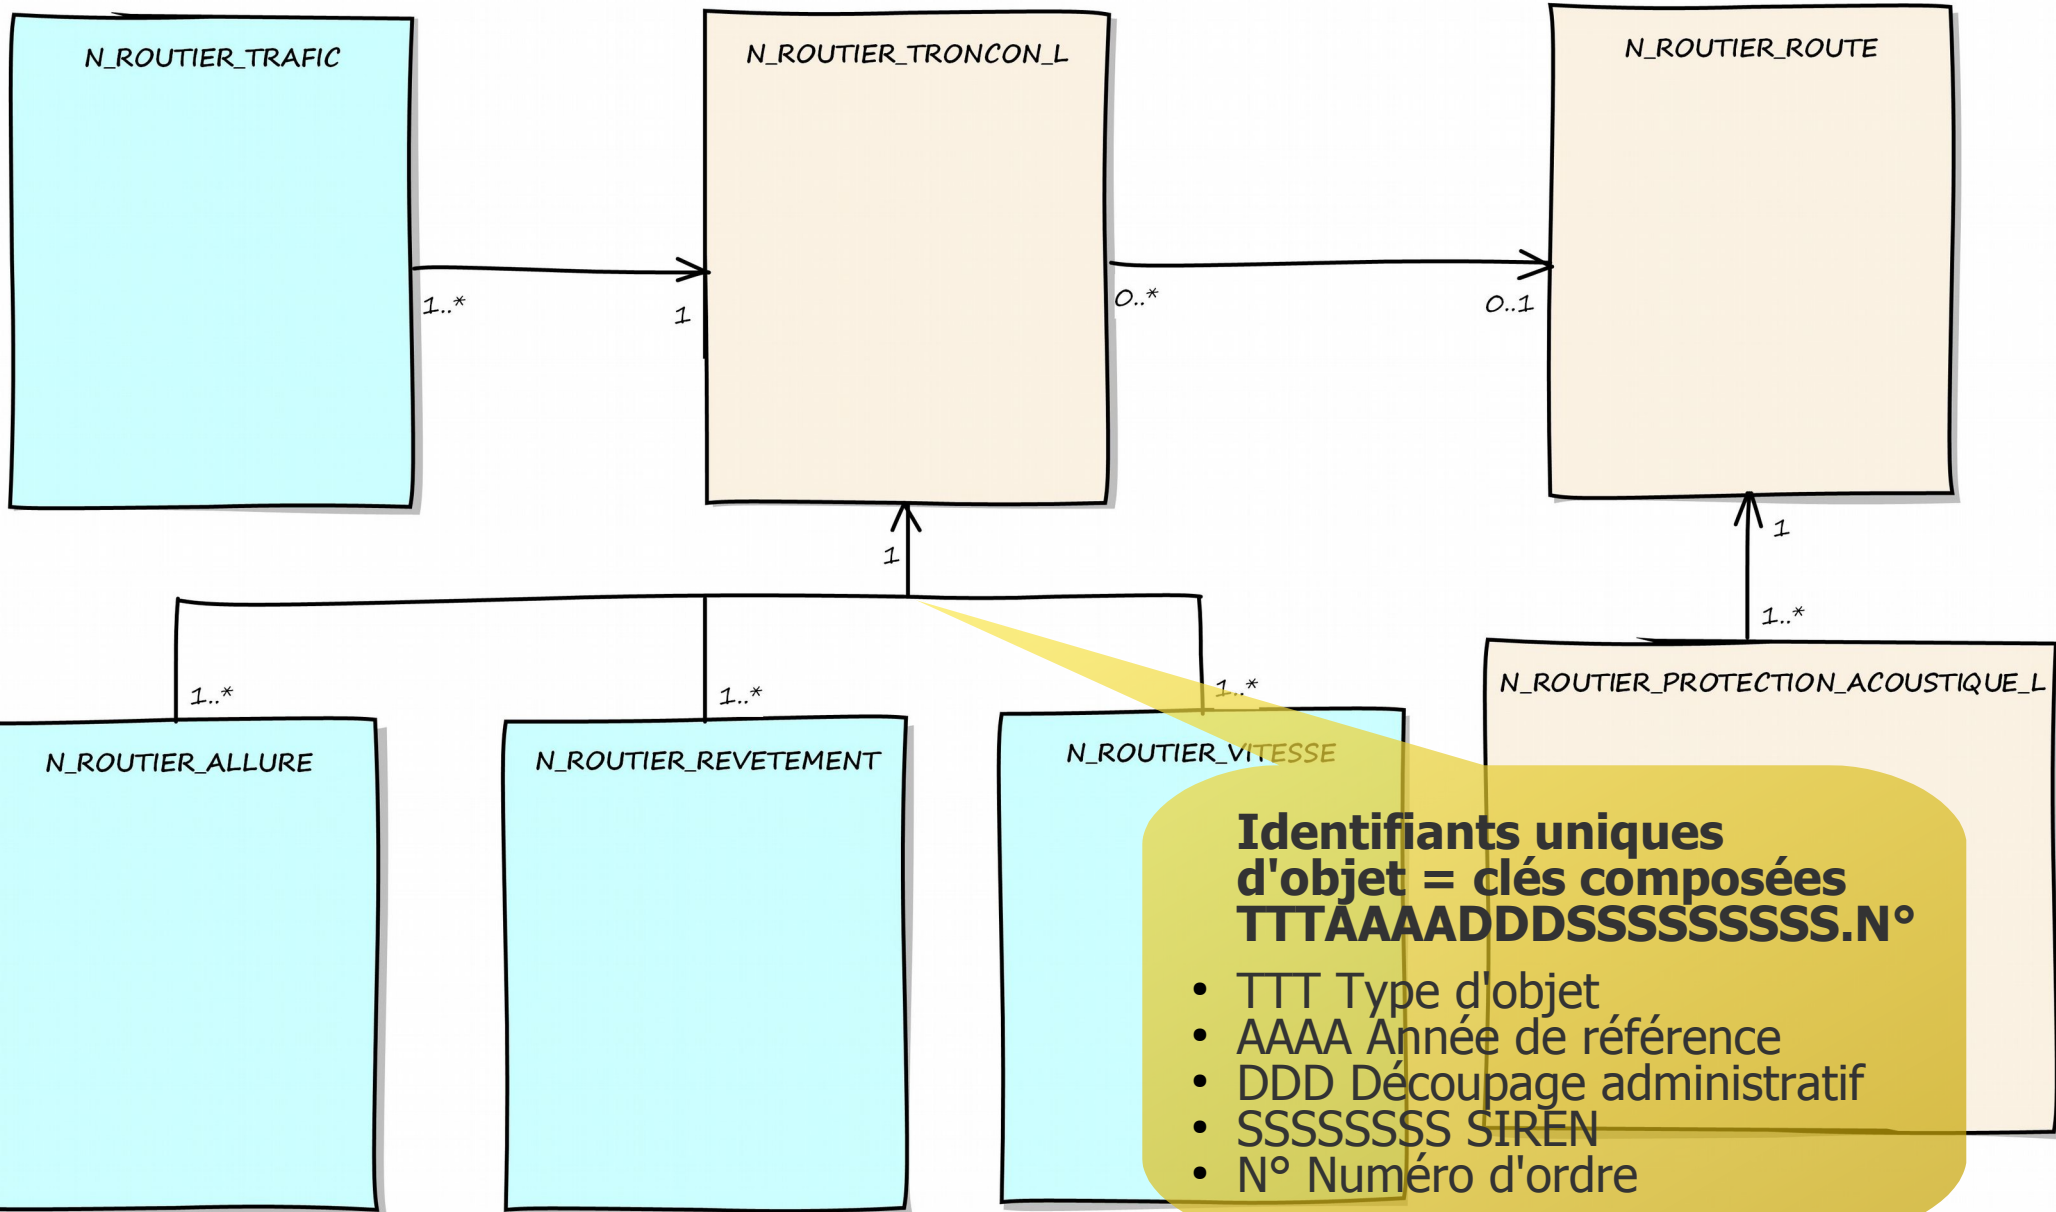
N_ROUTIER_TRAFIC

N_ROUTIER_TRONCON_L

N_ROUTIER_ROUTE

1..*

1

0..*

0..1

1

1

1..*

1..*

1..*

1..*

N_ROUTIER_PROTECTION_ACOUSTIQUE_L

N_ROUTIER_ALLURE

N_ROUTIER_REVETEMENT

N_ROUTIER_VITESSE

Identifiants uniques d'objet = clés composées TTTAAAADDDSSSSSSSSS.N°

• TTT Type d'objet
• AAAA Année de référence
• DDD Découpage administratif
• SSSSSSSS SIREN
• N° Numéro d'ordre